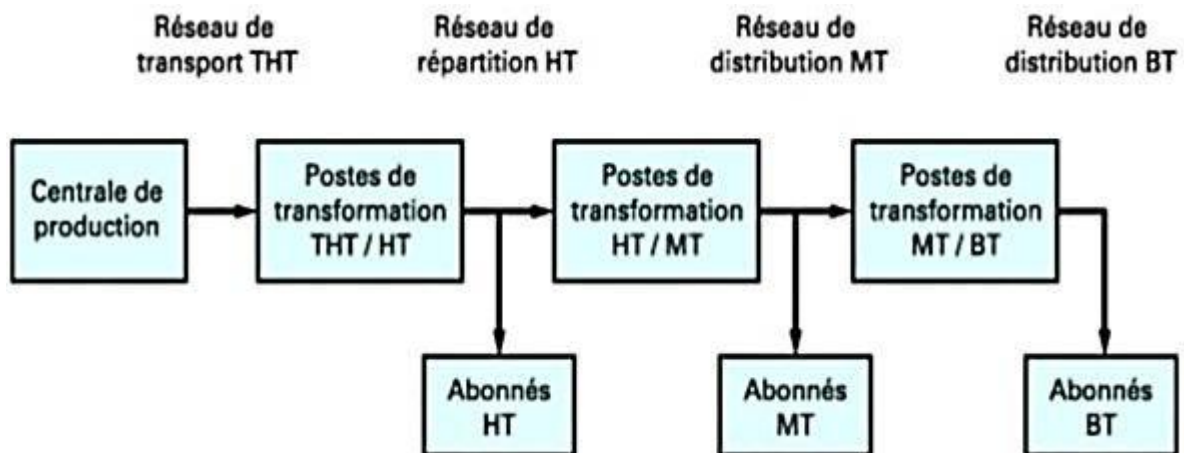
Réseau de transport THT

Réseau de répartition HT

Réseau de distribution MT

Réseau de distribution BT

Centrale de production

Postes de transformation THT / HT

Postes de transformation HT / MT

Postes de transformation MT / BT

Abonnés HT

Abonnés MT

Abonnés BT